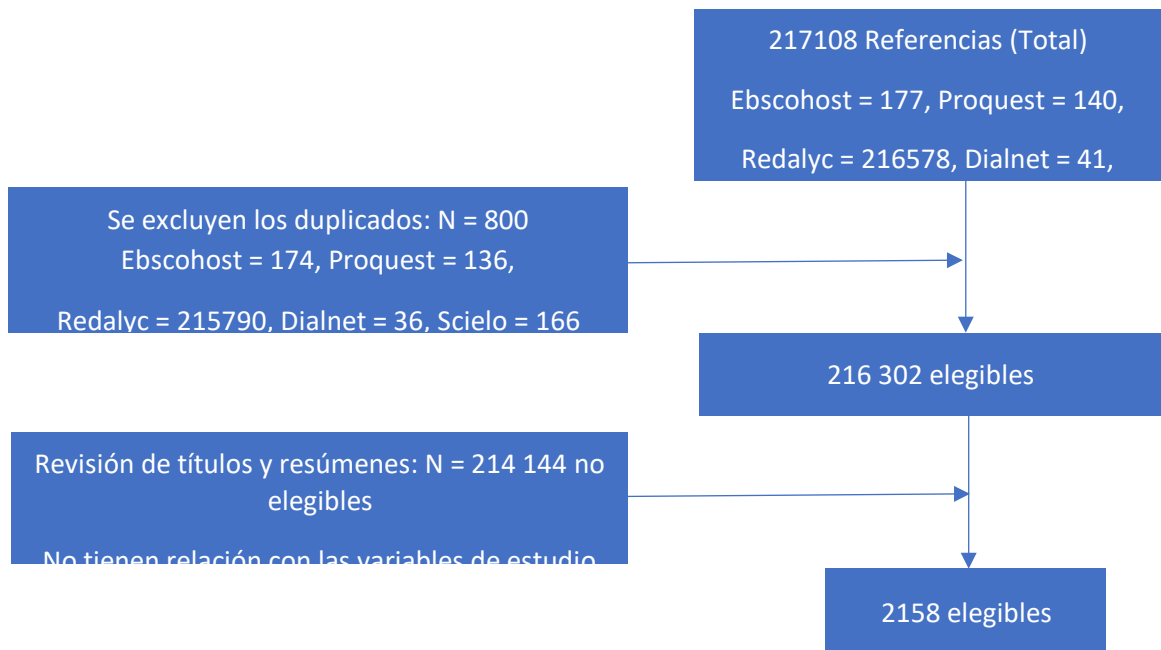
217108 Referencias (Total)

Ebscohost = 177, Proquest = 140,

Redalyc = 216578, Dialnet = 41,

Se excluyen los duplicados: N = 800
Ebscohost = 174, Proquest = 136,

Redalyc = 215790, Dialnet = 36, Scielo = 166

216 302 elegibles

Revisión de títulos y resúmenes: N = 214 144 no elegibles

No tienen relación con las variables de estudio

2158 elegibles